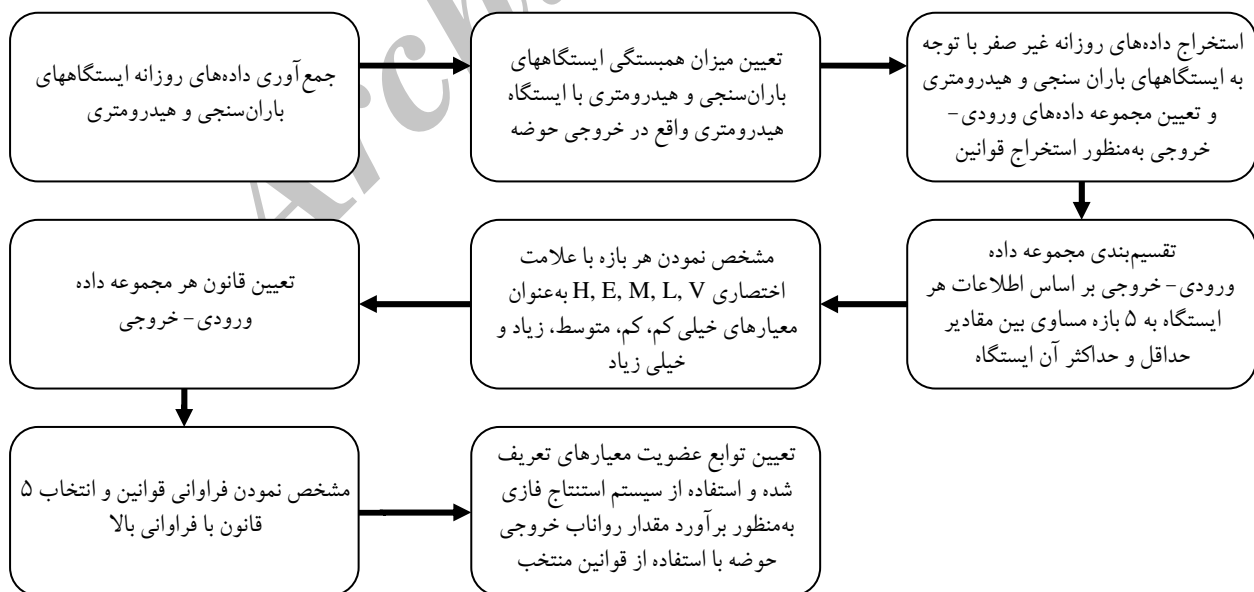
جمع‌آوری داده‌های روزانه ایستگاههای باران‌سنجی و هیدرومتری

تعیین میزان همبستگی ایستگاههای باران‌سنجی و هیدرومتری با ایستگاه هیدرومتری واقع در خروجی حوضه

استخراج داده‌های روزانه غیر صفر با توجه به ایستگاههای باران سنجی و هیدرومتری و تعیین مجموعه داده‌های ورودی- خروجی به‌منظور استخراج قوانین

تقسیم‌بندی مجموعه داده ورودی- خروجی بر اساس اطلاعات هر ایستگاه به ۵ بازه مساوی بین مقادیر حداقل و حداکثر آن ایستگاه

مشخص نمودن هر بازه با علامت اختصاری H, E, M, L, V به‌عنوان معیارهای خیلی کم، کم، متوسط، زیاد و خیلی زیاد

تعیین قانون هر مجموعه داده ورودی- خروجی

مشخص نمودن فراوانی قوانین و انتخاب ۵ قانون با فراوانی بالا

تعیین توابع عضویت معیارهای تعریف شده و استفاده از سیستم استنتاج فازی به‌منظور برآورد مقدار رواناب خروجی حوضه با استفاده از قوانین منتخب